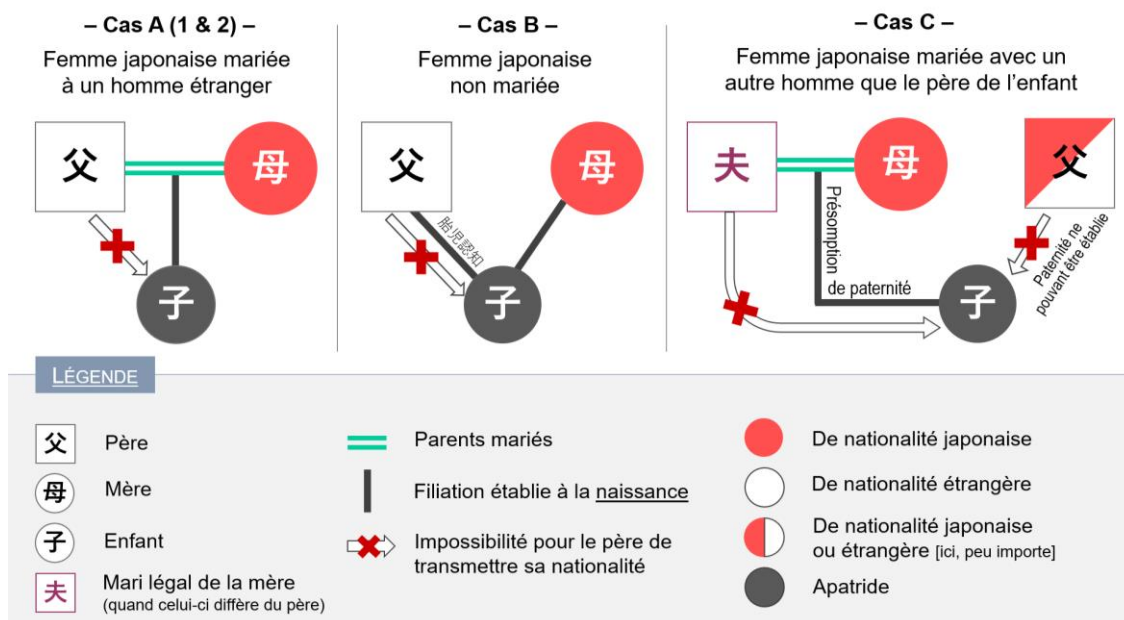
– Cas A (1 & 2) –
Femme japonaise mariée à un homme étranger

父 母 子

– Cas B –
Femme japonaise non mariée

父 母 胎児認知 子

– Cas C –
Femme japonaise mariée avec un autre homme que le père de l'enfant

夫 母 父

Présomption de paternité

Paternité ne pouvant être établie

子

LÉGENDE

父 Père
母 Mère
子 Enfant
夫 Mari légal de la mère (quand celui-ci diffère du père)

Parents mariés
Filiation établie à la naissance
Impossibilité pour le père de transmettre sa nationalité

De nationalité japonaise
De nationalité étrangère
De nationalité japonaise ou étrangère [ici, peu importe]
Apatride